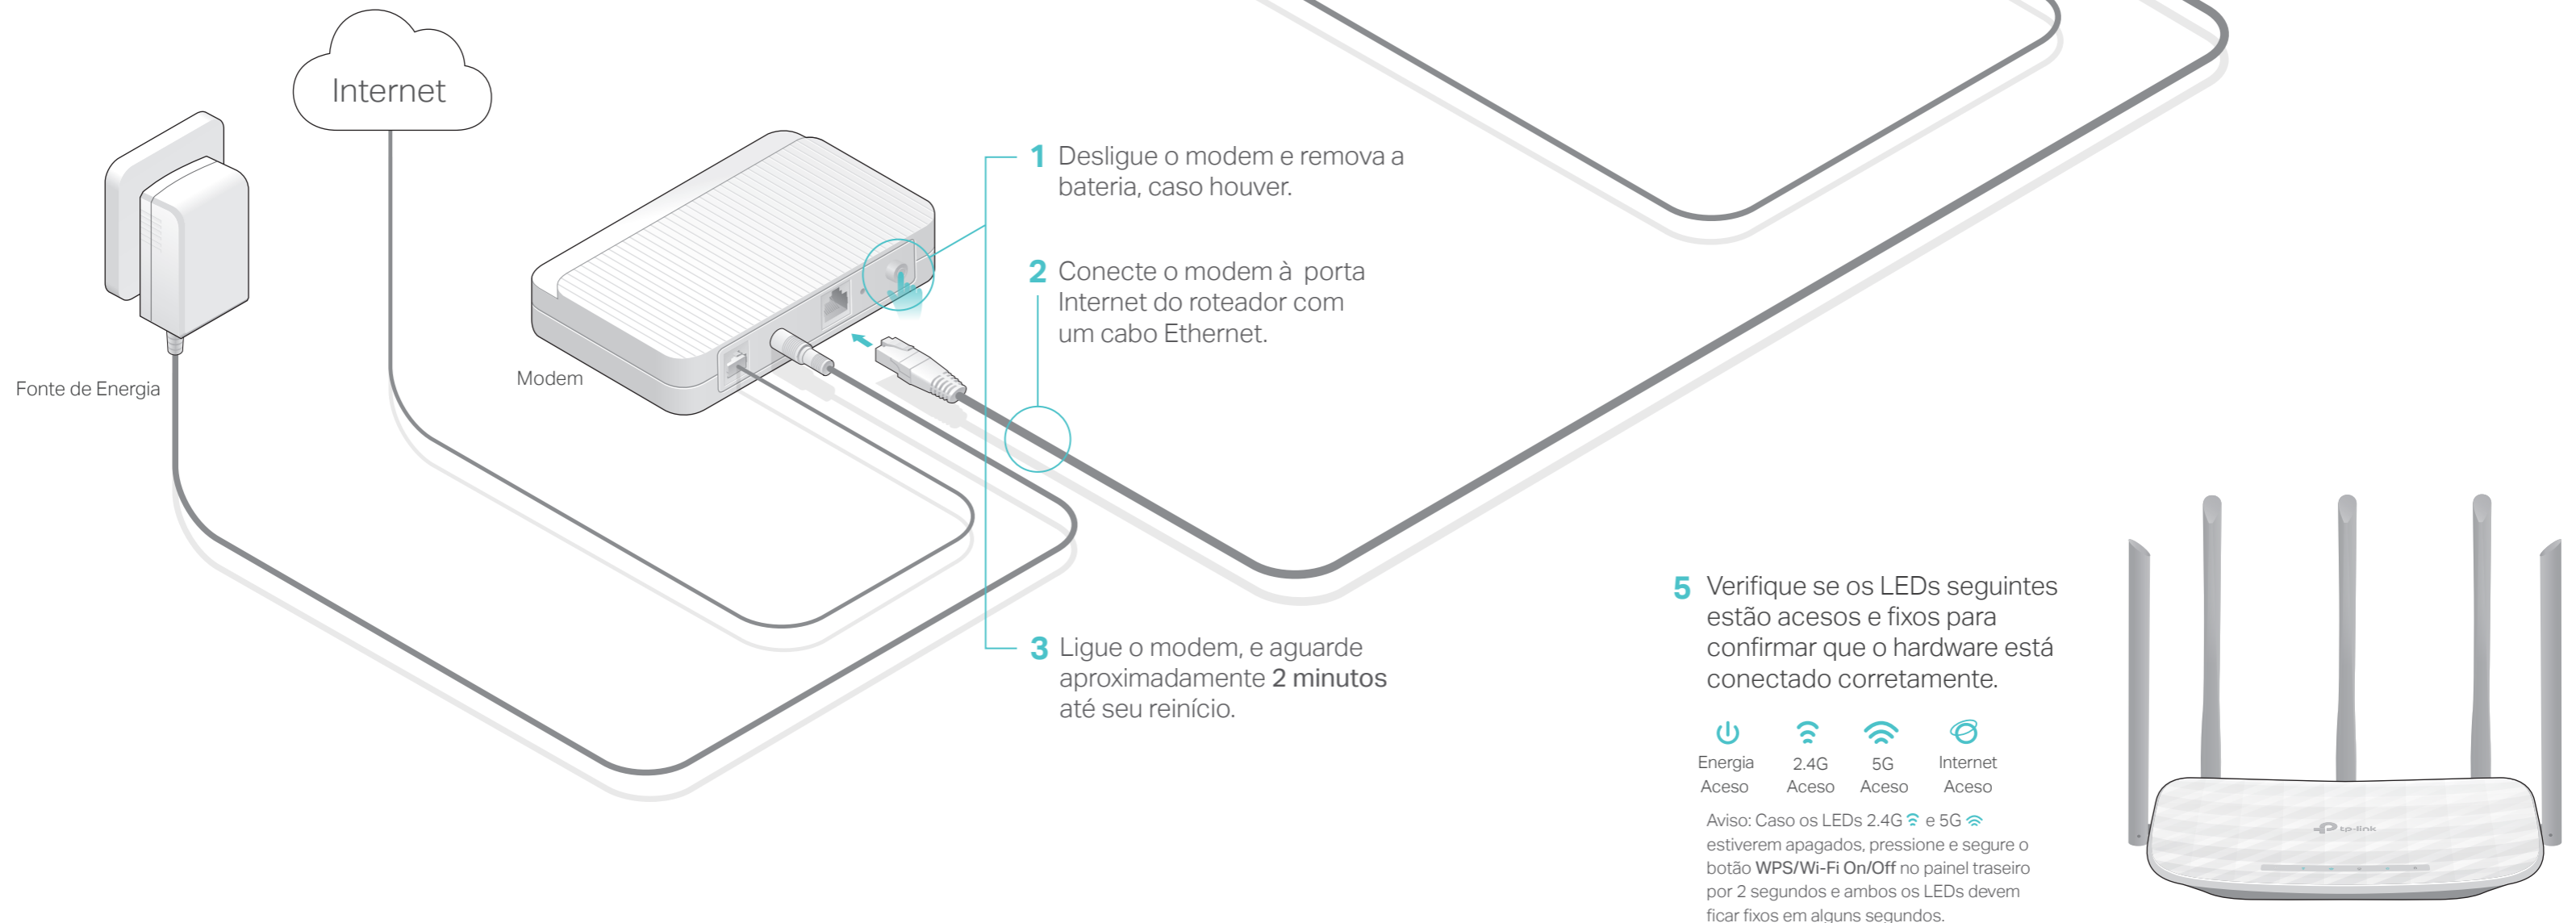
Internet

Fonte de Energia

Modem

1 Desligue o modem e remova a bateria, caso houver.

2 Conecte o modem à porta Internet do roteador com um cabo Ethernet.

3 Ligue o modem, e aguarde aproximadamente 2 minutos até seu reinício.

5 Verifique se os LEDs seguintes estão acesos e fixos para confirmar que o hardware está conectado corretamente.

Energia Aceso

2.4G Aceso

5G Aceso

Internet Aceso

Aviso: Caso os LEDs 2.4G e 5G estiverem apagados, pressione e segure o botão WPS/Wi-Fi On/Off no painel traseiro por 2 segundos e ambos os LEDs devem ficar fixos em alguns segundos.

tp-link